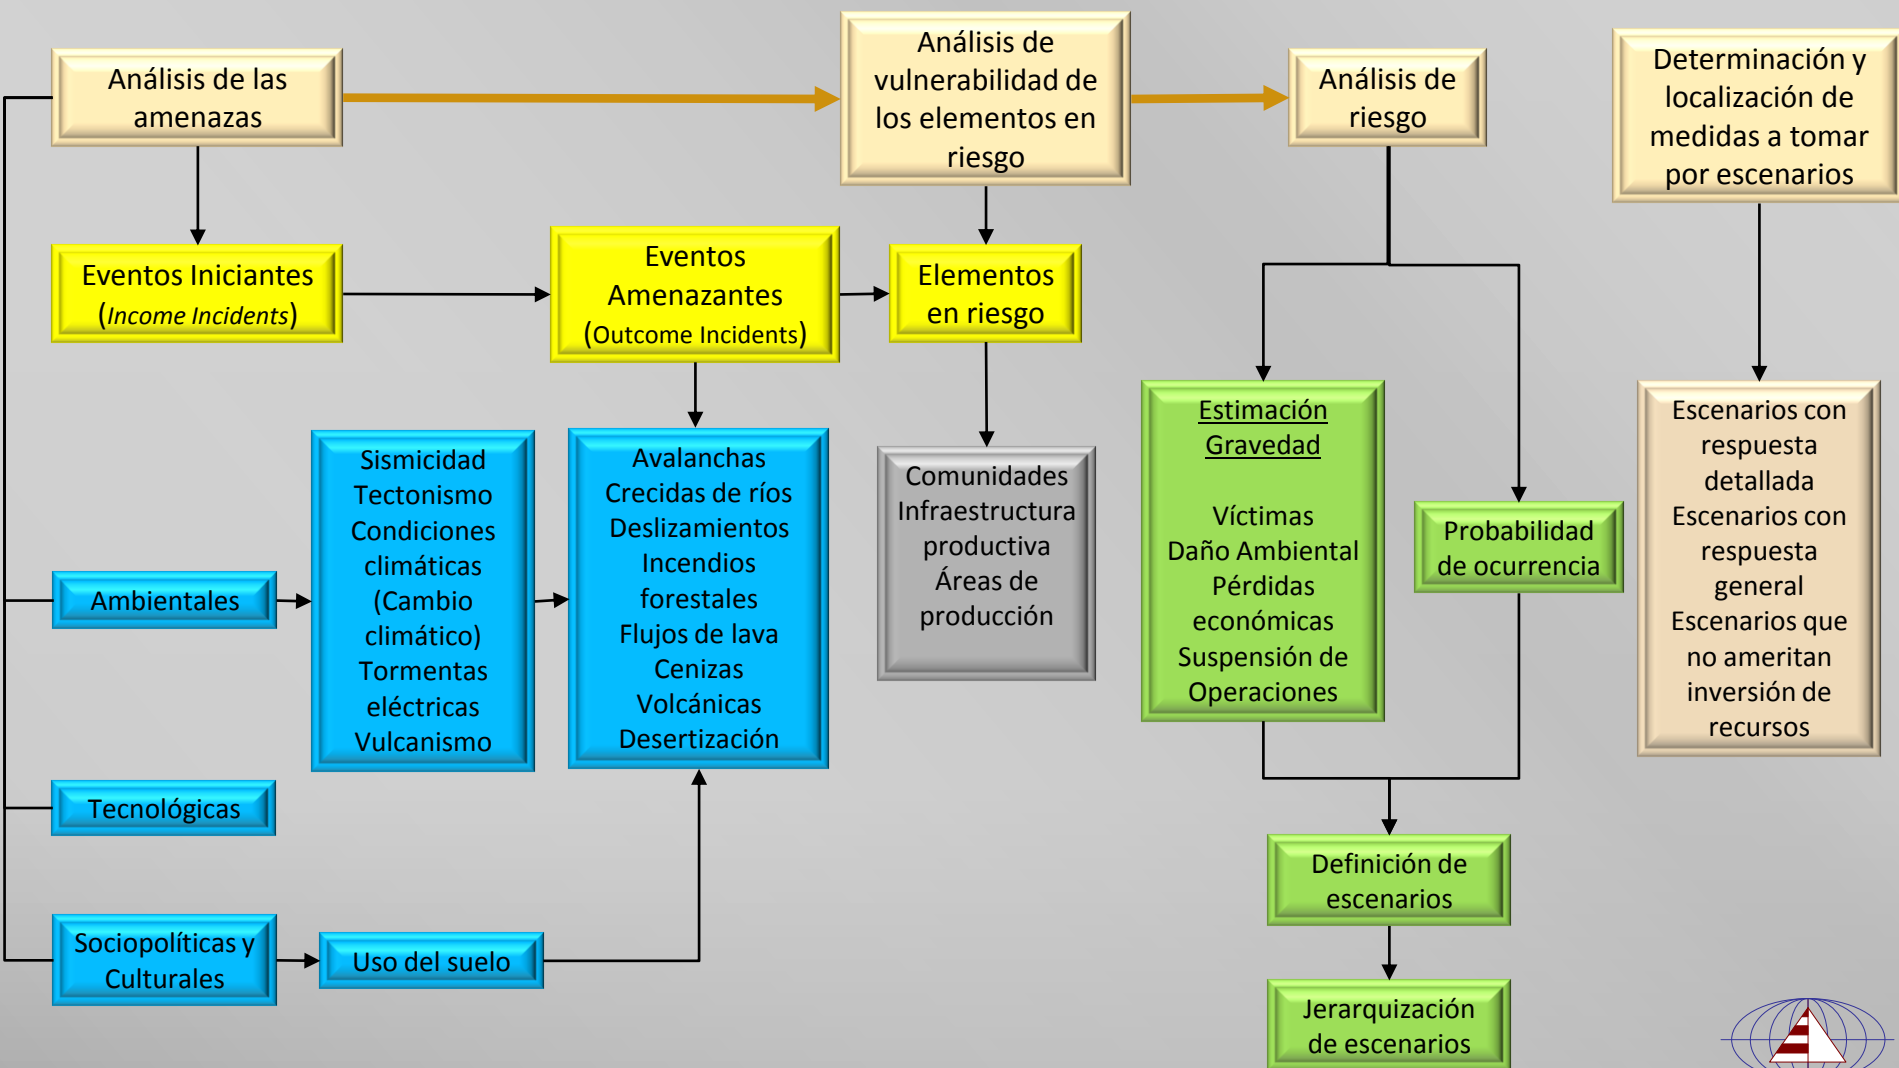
Análisis de las amenazas

Análisis de vulnerabilidad de los elementos en riesgo

Análisis de riesgo

Determinación y localización de medidas a tomar por escenarios

Eventos Iniciantes (*Income Incidents*)

Eventos Amenazantes (Outcome Incidents)

Elementos en riesgo

Sismicidad Tectonismo Condiciones climáticas (Cambio climático) Tormentas eléctricas Vulcanismo

Avalanchas Crecidas de ríos Deslizamientos Incendios forestales Flujos de lava Cenizas Volcánicas Desertización

Comunidades Infraestructura productiva Áreas de producción

Estimación Gravedad

Víctimas Daño Ambiental Pérdidas económicas Suspensión de Operaciones

Probabilidad de ocurrencia

Escenarios con respuesta detallada Escenarios con respuesta general Escenarios que no ameritan inversión de recursos

Ambientales

Tecnológicas

Sociopolíticas y Culturales

Uso del suelo

Definición de escenarios

Jerarquización de escenarios